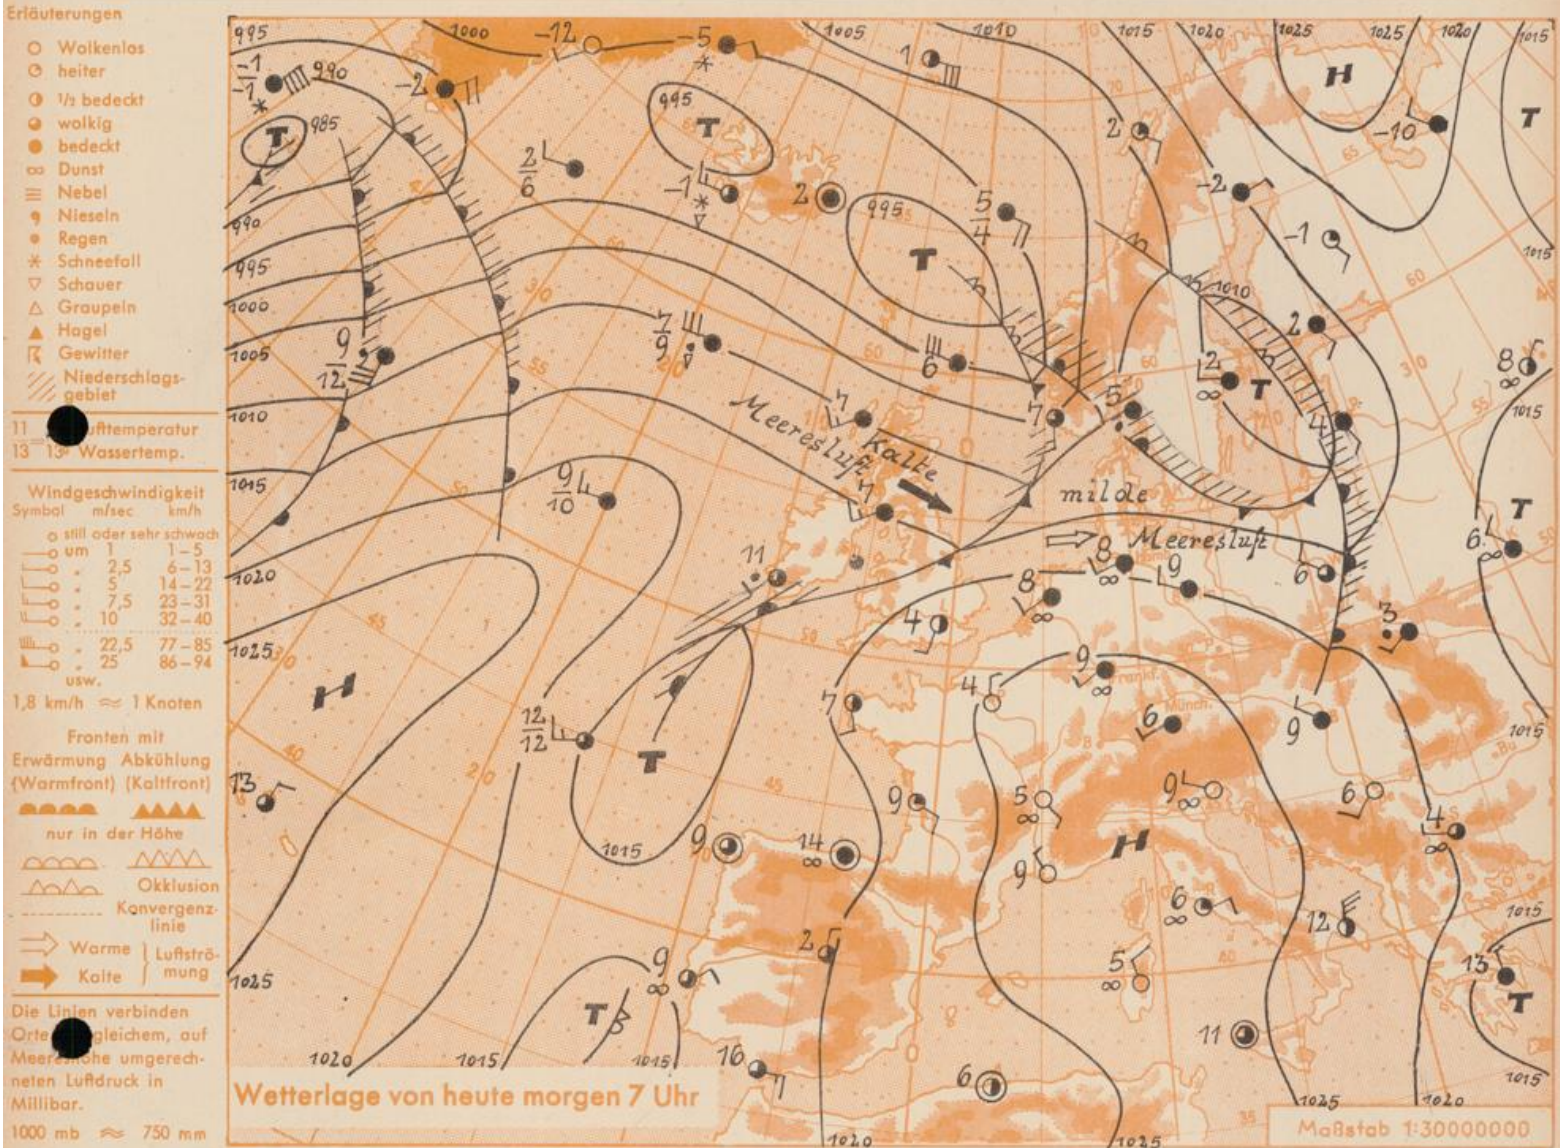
Erläuterungen

Wolkenlos
heiter
½ bedeckt
wolkig
bedeckt
Dunst
Nebel
Nieseln
Regen
Schneefall
Schauer
Graupeln
Hagel
Gewitter
Niederschlagsgebiet

11 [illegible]ufttemperatur
13 13° Wassertemp.

Windgeschwindigkeit
Symbol m/sec km/h
still oder sehr schwach
um 1 1–5
„ 2,5 6–13
„ 5 14–22
„ 7,5 23–31
„ 10 32–40
„ 22,5 77–85
„ 25 86–94
usw.
1,8 km/h ≈ 1 Knoten

Fronten mit
Erwärmung (Warmfront) Abkühlung (Kaltfront)
nur in der Höhe
Okklusion
Konvergenzlinie
Warme Luftströmung
Kalte

Die Linien verbinden Orte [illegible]gleichem, auf Meere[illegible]ohe umgerechneten Luftdruck in Millibar.
1000 mb ≈ 750 mm

995 1000 -12 -5 1005 1010 1015 1020 1025 1025 1020 1015
-1 -1 990 -2 1 T 985 995 T H -10 T
2 6 -1 2 2 -2 -1
990 995 5 4 995 T 1015
1000 1005 9 12 7 9 6 2 T 2 8
1010 Meeresluft Kalte 7 5 4 1015
1015 9 10 milde Meeresluft 8 9 6 6 T
1020 11 8 4 3
1025 H 4 9 7 9
12 12 T 6 1015
13 9 5 9 6
9 14 H 9 4
1015 6 12 1015
2 5 13
9 T 1025 1020 1015 1015 16 6 11 T 1015
Wetterlage von heute morgen 7 Uhr
1020 1025 1025 1020
Maßstab 1:30000000